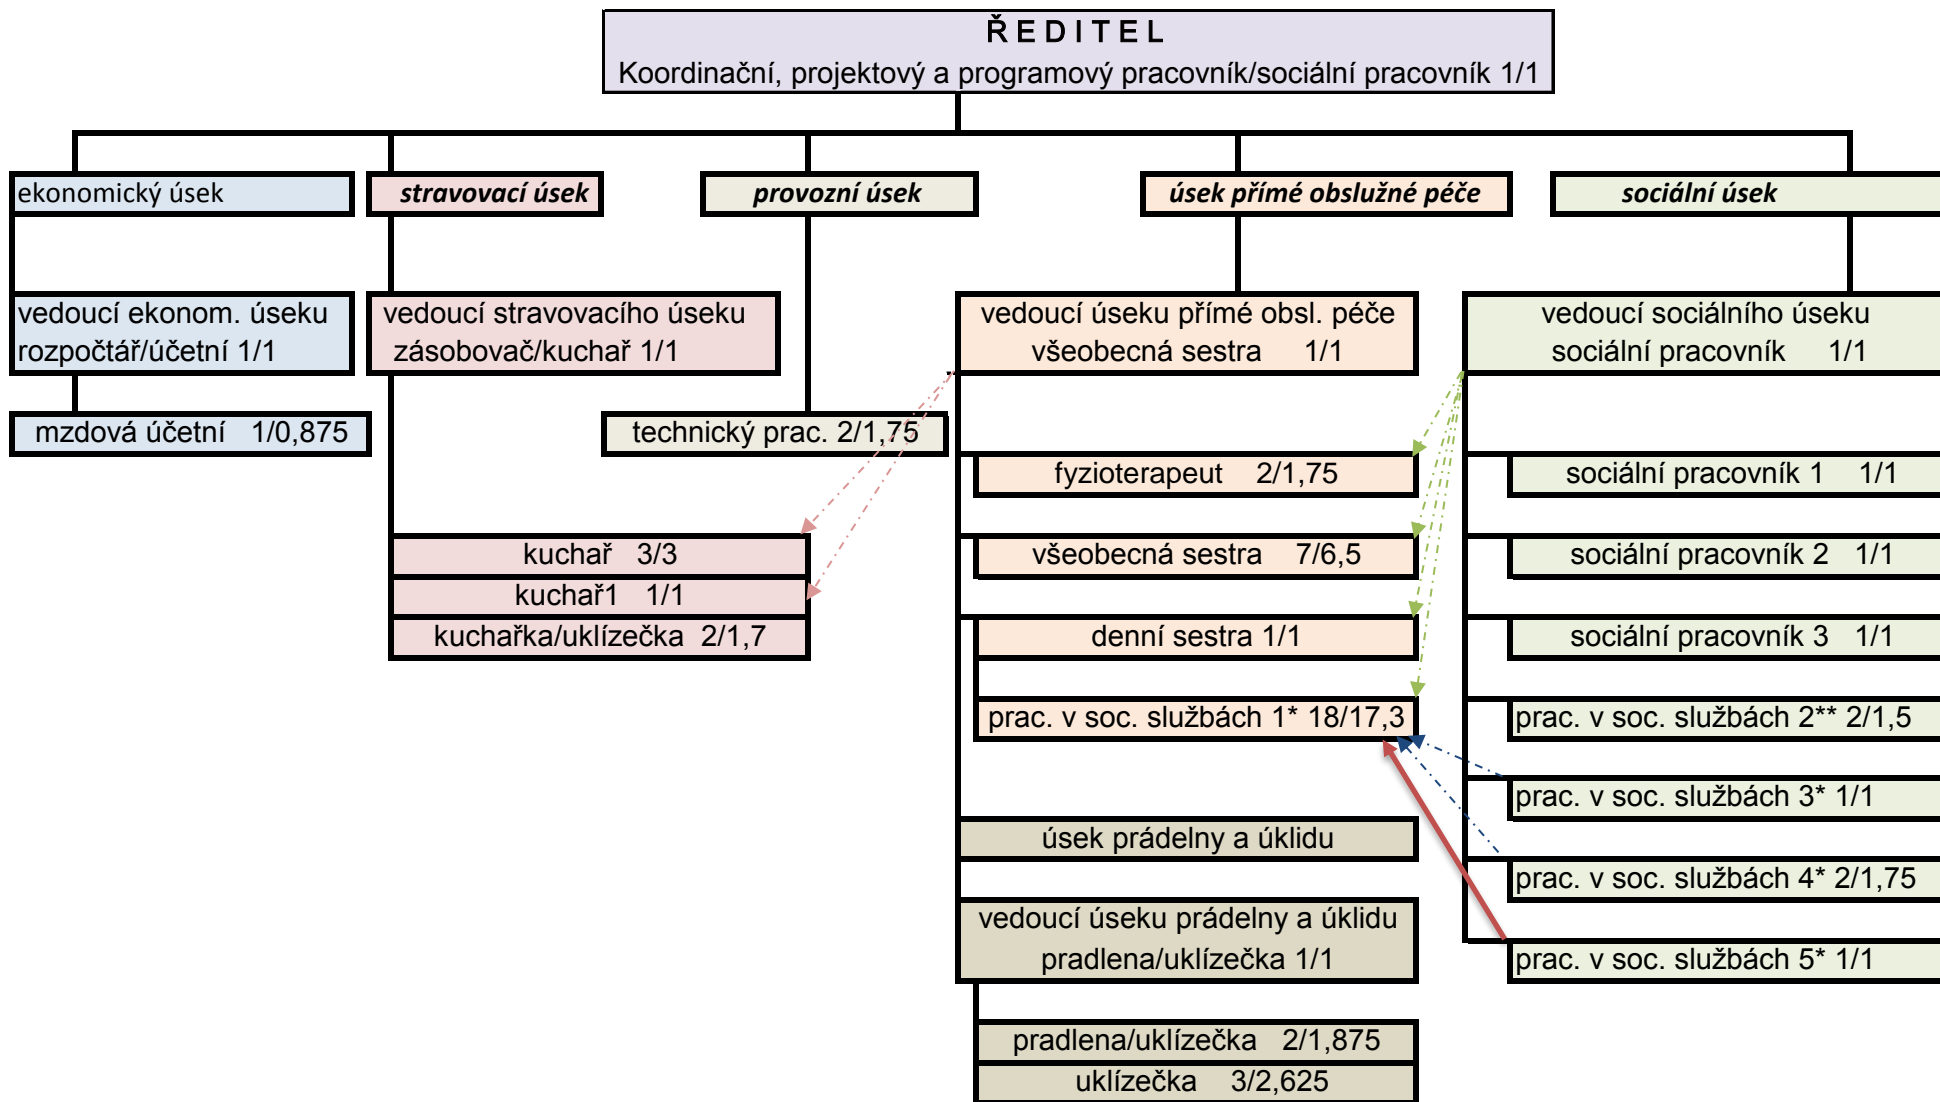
ŘEDITEL
Koordinační, projektový a programový pracovník/sociální pracovník 1/1

ekonomický úsek

vedoucí ekonom. úseku
rozpočtář/účetní 1/1

mzdová účetní 1/0,875

stravovací úsek

vedoucí stravovacího úseku
zásobovač/kuchař 1/1

kuchař 3/3

kuchař1 1/1

kuchařka/uklízečka 2/1,7

provozní úsek

technický prac. 2/1,75

úsek přímé obslužné péče

vedoucí úseku přímé obsl. péče
všeobecná sestra 1/1

fyzioterapeut 2/1,75

všeobecná sestra 7/6,5

denní sestra 1/1

prac. v soc. službách 1* 18/17,3

úsek prádelny a úklidu

vedoucí úseku prádelny a úklidu
pradlena/uklízečka 1/1

pradlena/uklízečka 2/1,875

uklízečka 3/2,625

sociální úsek

vedoucí sociálního úseku
sociální pracovník 1/1

sociální pracovník 1 1/1

sociální pracovník 2 1/1

sociální pracovník 3 1/1

prac. v soc. službách 2** 2/1,5

prac. v soc. službách 3* 1/1

prac. v soc. službách 4* 2/1,75

prac. v soc. službách 5* 1/1